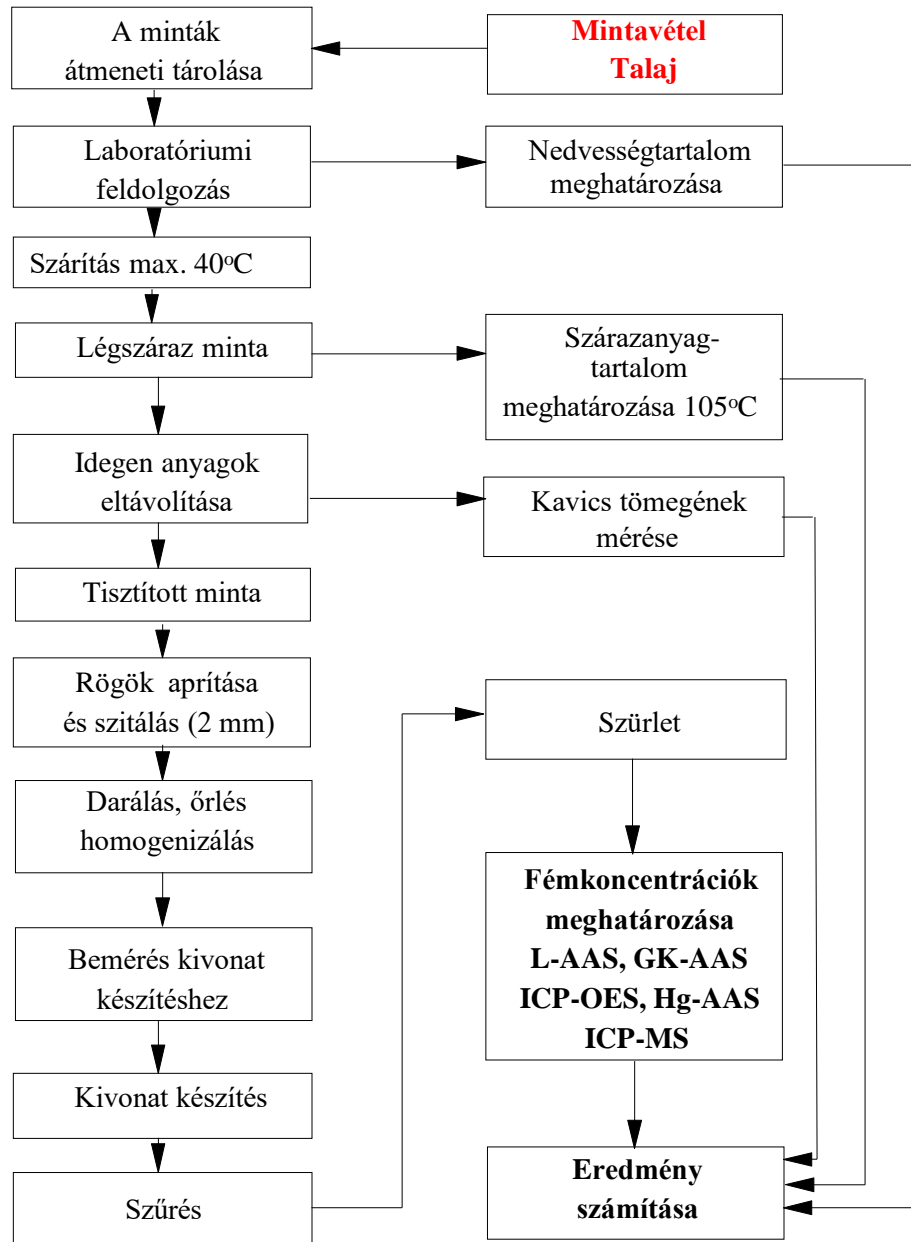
Mintavétel
Talaj

A minták átmeneti tárolása

Laboratóriumi feldolgozás

Nedvességtartalom meghatározása

Szárítás max. 40$^{o}$C

Légszáraz minta

Szárazanyag-tartalom meghatározása 105$^{o}$C

Idegen anyagok eltávolítása

Kavics tömegének mérése

Tisztított minta

Rögök aprítása és szitálás (2 mm)

Szürlet

Darálás, őrlés homogenizálás

Fémkoncentrációk meghatározása
L-AAS, GK-AAS
ICP-OES, Hg-AAS
ICP-MS

Bemérés kivonat készítéshez

Kivonat készítés

Szűrés

Eredmény számítása